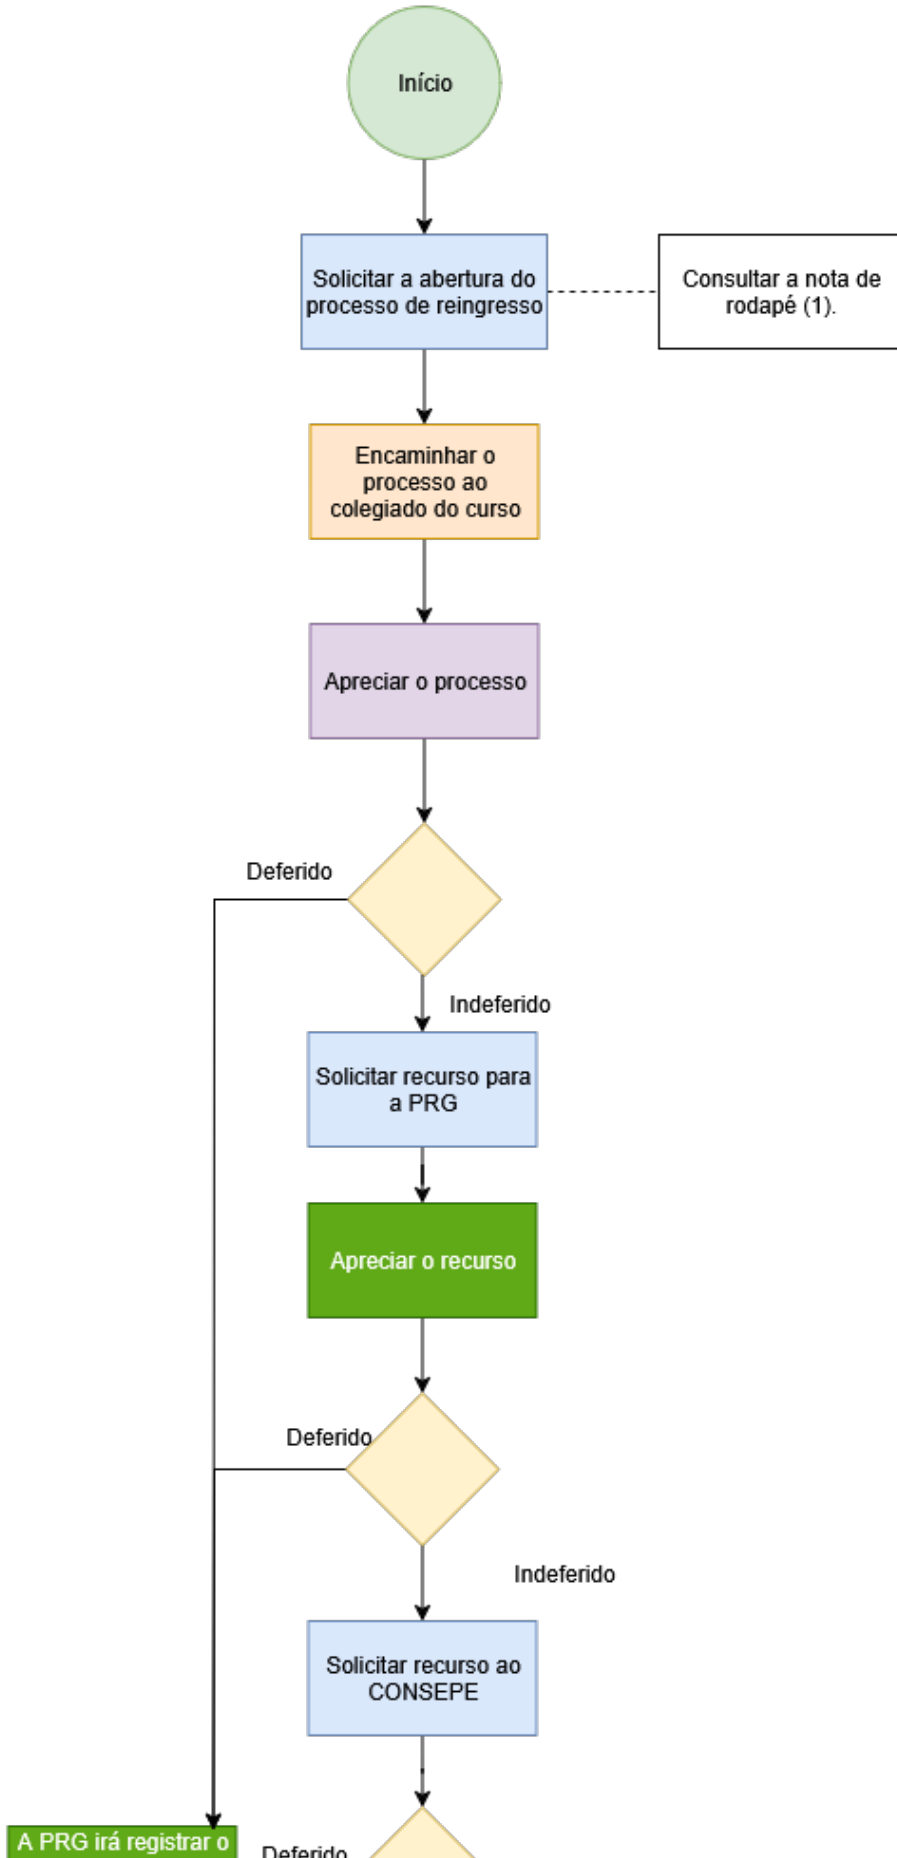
Início

Solicitar a abertura do processo de reingresso

Consultar a nota de rodapé (1).

Encaminhar o processo ao colegiado do curso

Apreciar o processo

Deferido

Indeferido

Solicitar recurso para a PRG

Apreciar o recurso

Deferido

Indeferido

Solicitar recurso ao CONSEPE

A PRG irá registrar o

Deferido